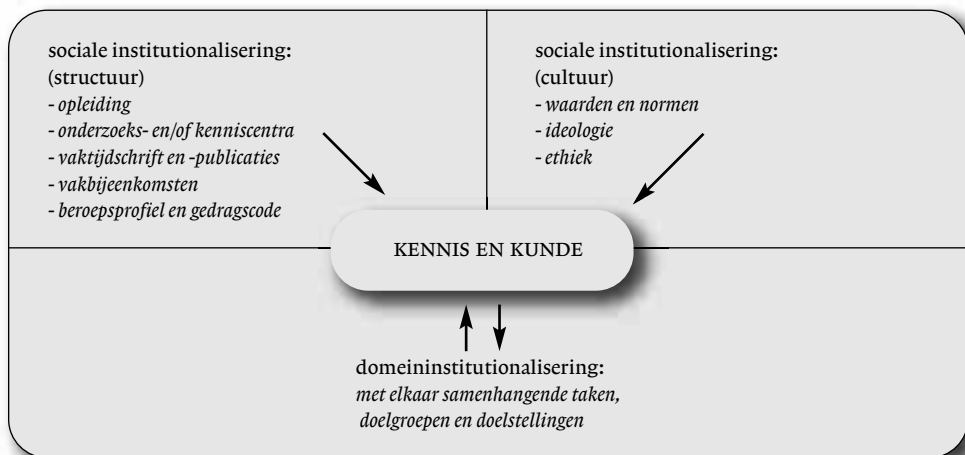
sociale institutionalisering:
(structuur)
- *opleiding*
- *onderzoeks- en/of kenniscentra*
- *vaktijdschrift en -publicaties*
- *vakbijeenkomsten*
- *beroepsprofiel en gedragscode*

sociale institutionalisering:
(cultuur)
- *waarden en normen*
- *ideologie*
- *ethiek*

KENNIS EN KUNDE

domeininstitutionalisering:
*met elkaar samenhangende taken, doelgroepen en doelstellingen*